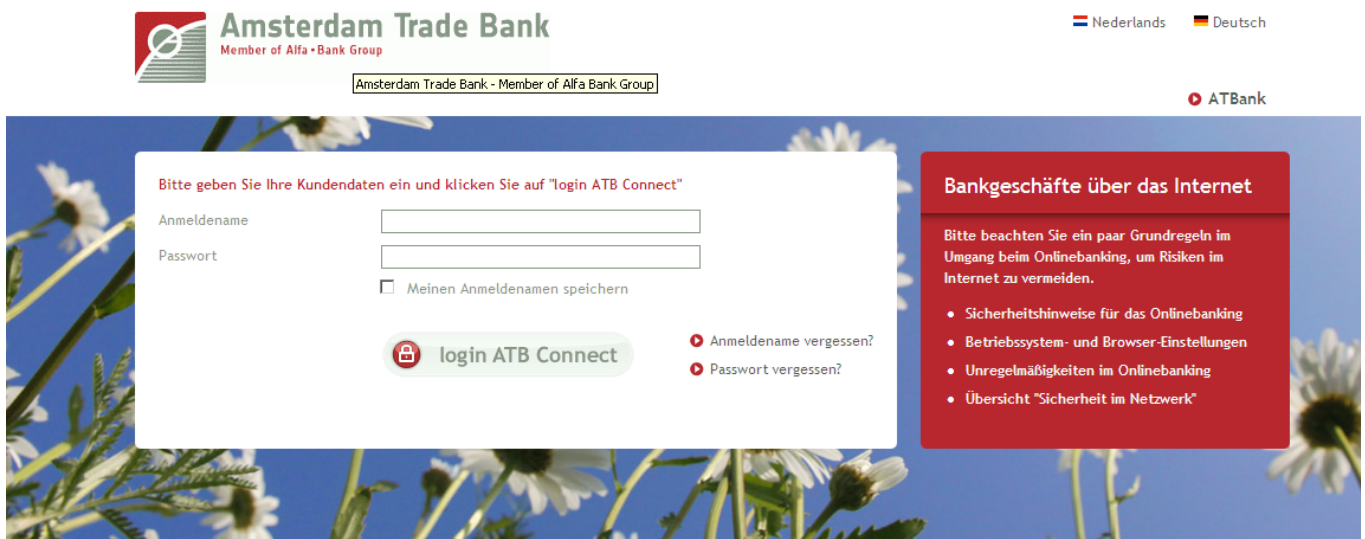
Amsterdam Trade Bank
Member of Alfa • Bank Group

Amsterdam Trade Bank - Member of Alfa Bank Group

Nederlands Deutsch

ATBank

Bitte geben Sie Ihre Kundendaten ein und klicken Sie auf "login ATB Connect"

Anmeldename

Passwort

Meinen Anmeldenamen speichern

login ATB Connect

Anmeldename vergessen?

Passwort vergessen?

Bankgeschäfte über das Internet

Bitte beachten Sie ein paar Grundregeln im Umgang beim Onlinebanking, um Risiken im Internet zu vermeiden.

- Sicherheitshinweise für das Onlinebanking
- Betriebssystem- und Browser-Einstellungen
- Unregelmäßigkeiten im Onlinebanking
- Übersicht "Sicherheit im Netzwerk"